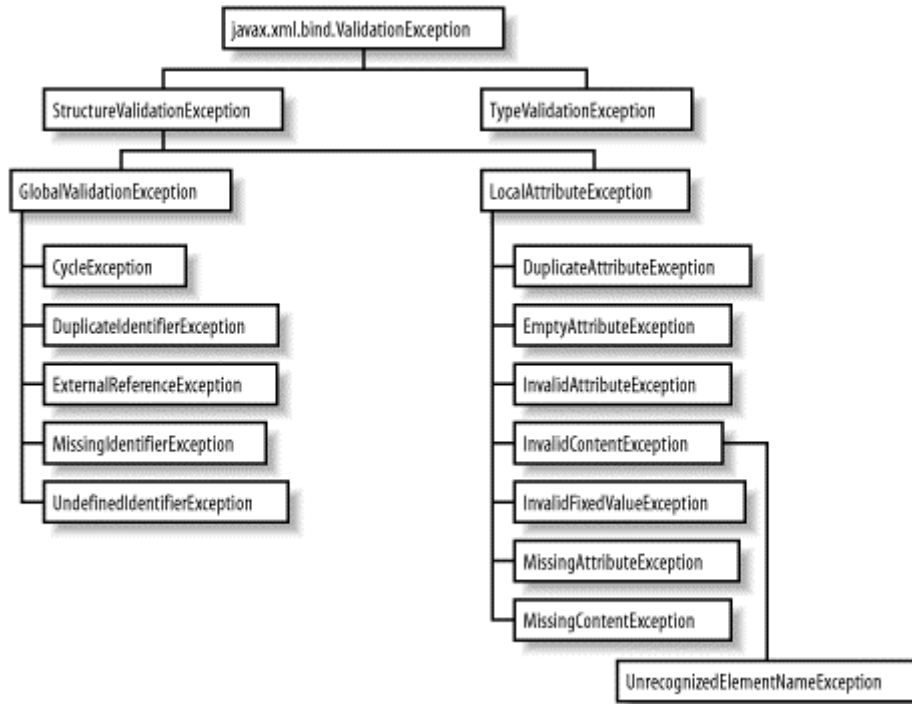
javax.xml.bind.ValidationException

StructureValidationException

TypeValidationException

GlobalValidationException

CycleException

DuplicateIdentifierException

ExternalReferenceException

MissingIdentifierException

UndefinedIdentifierException

LocalAttributeException

DuplicateAttributeException

EmptyAttributeException

InvalidAttributeException

InvalidContentException

InvalidFixedValueException

MissingAttributeException

MissingContentException

UnrecognizedElementNameException